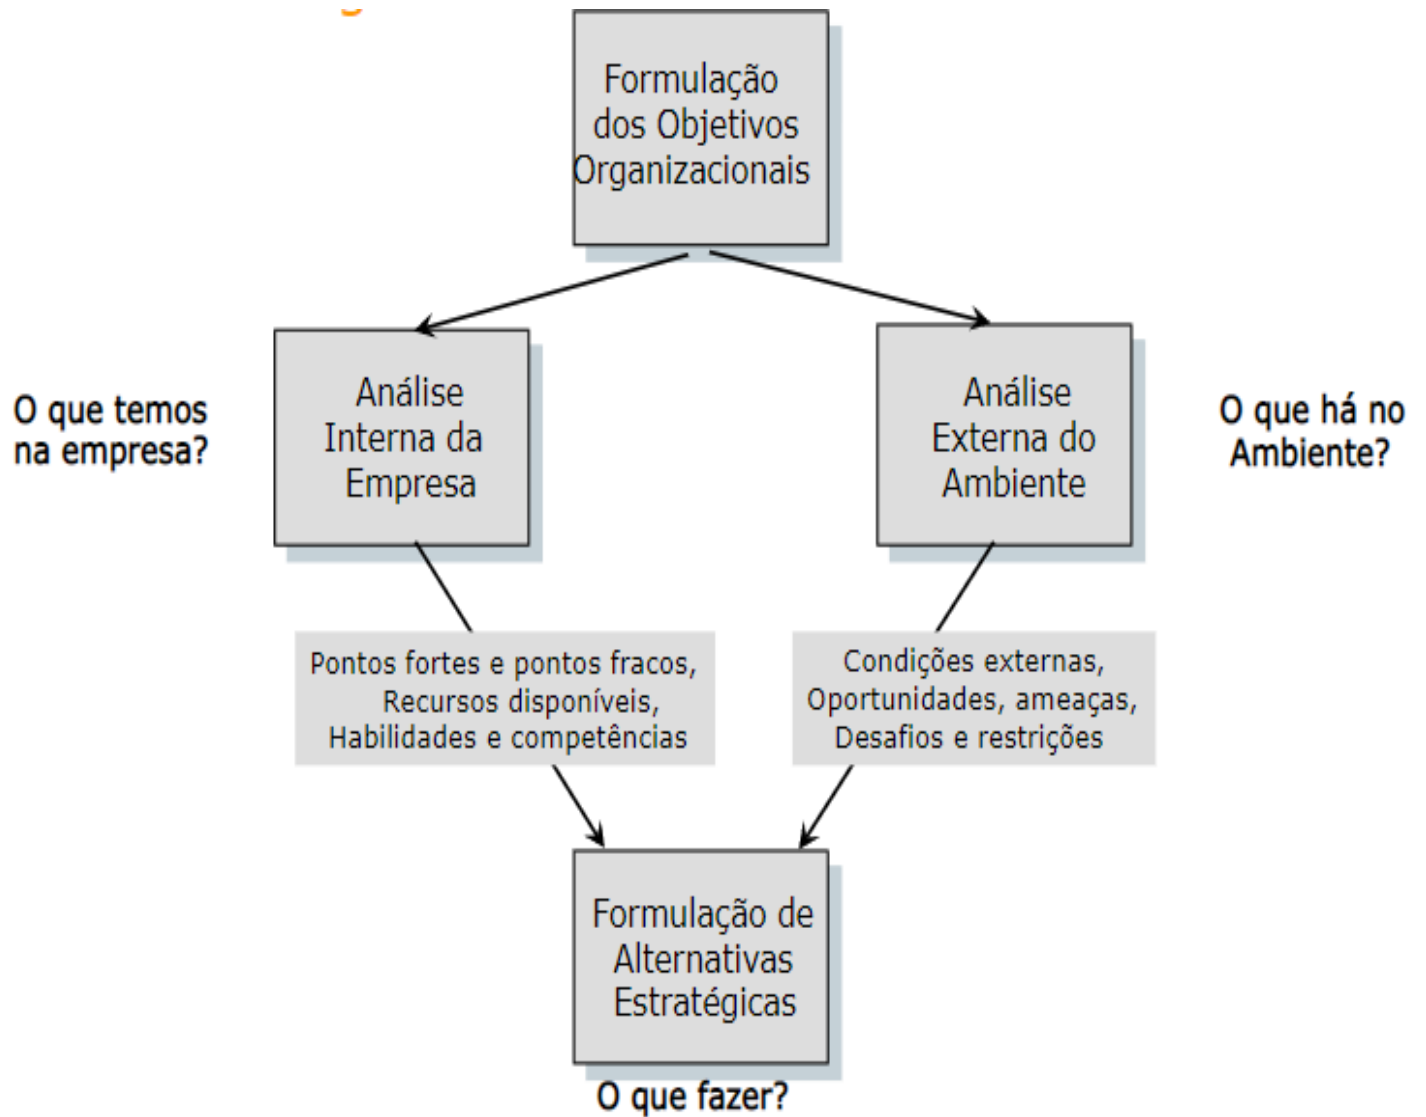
Formulação dos Objetivos Organizacionais

O que temos na empresa?

Análise Interna da Empresa

Análise Externa do Ambiente

O que há no Ambiente?

Pontos fortes e pontos fracos, Recursos disponíveis, Habilidades e competências

Condições externas, Oportunidades, ameaças, Desafios e restrições

Formulação de Alternativas Estratégicas

O que fazer?